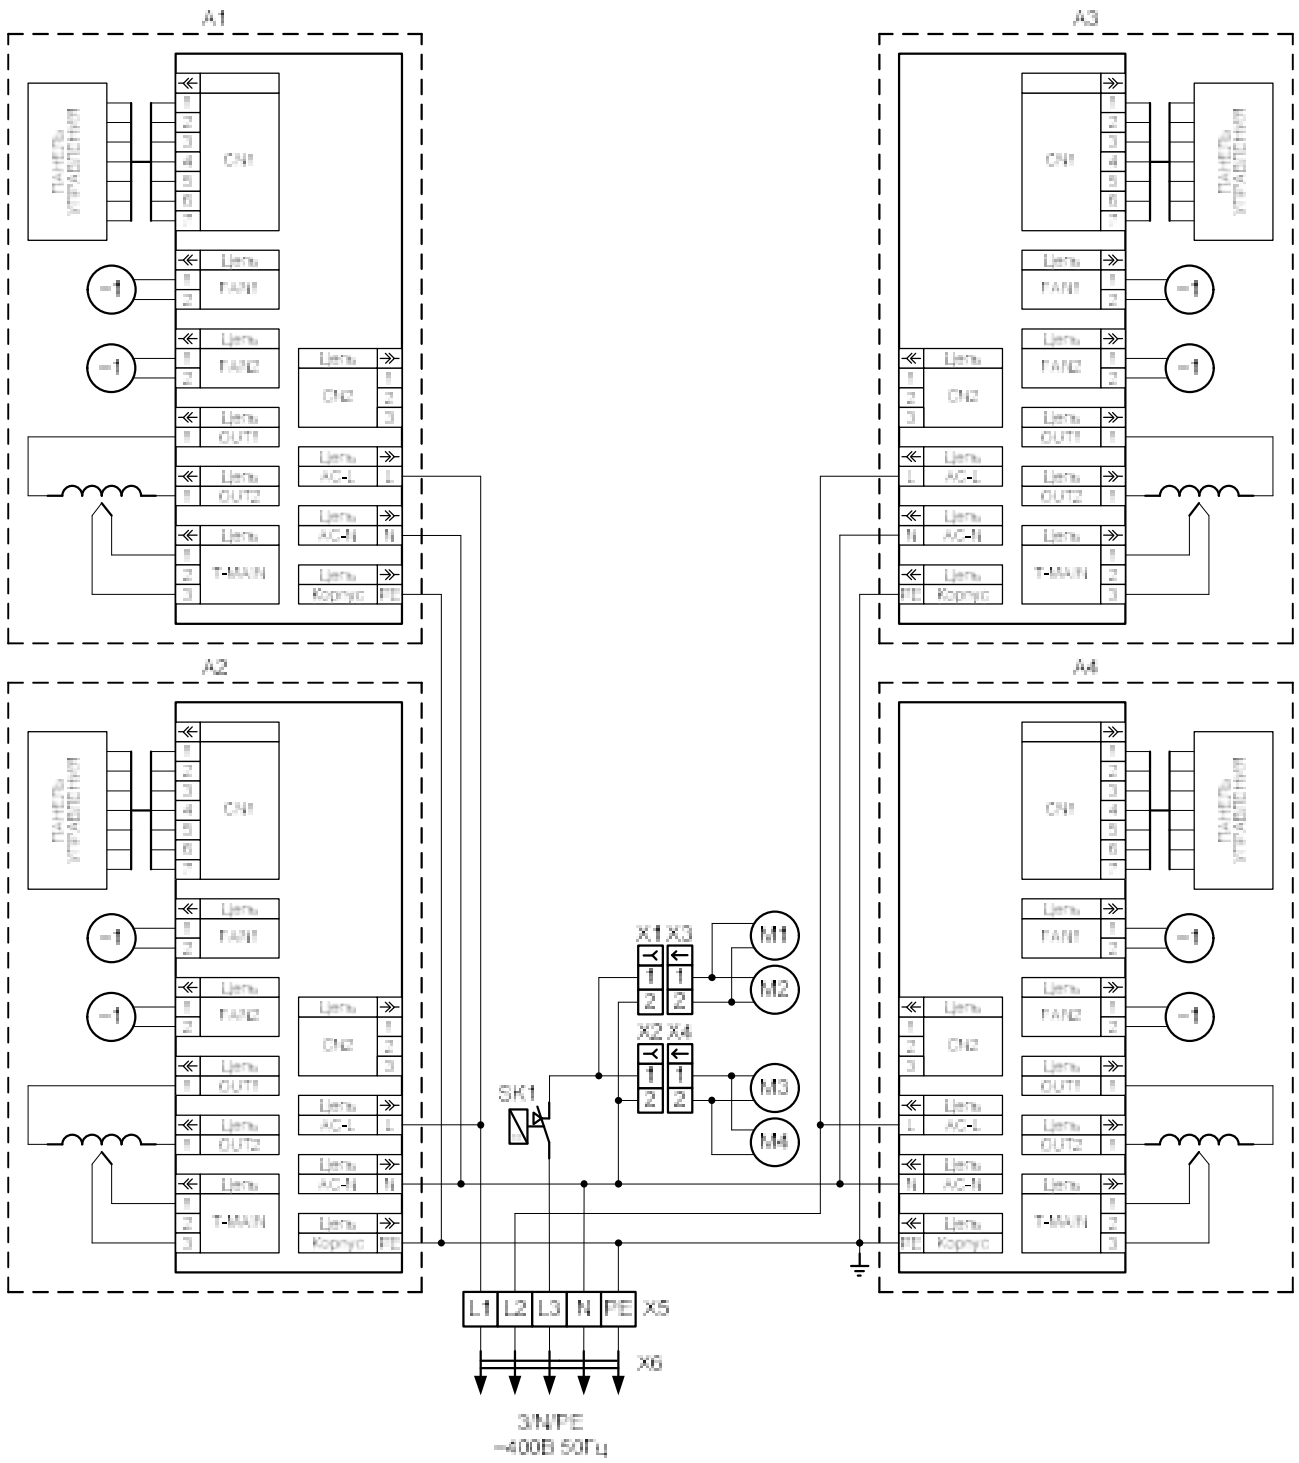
A1

ПАНЕЛЬ УПРАВЛЕНИЯ

1 2 3 4 5 6 7

CN1

Цепь 1 2 FAN1 ~1

Цепь 1 2 FAN2 ~1

Цепь 1 2 3 CN2

Цепь 1 OUT1

Цепь 1 OUT2

Цепь AC-L L

Цепь AC-N N

Цепь 1 2 3 T-MAIN

Цепь Корпус PE

A3

CN1

1 2 3 4 5 6 7

ПАНЕЛЬ УПРАВЛЕНИЯ

Цепь FAN1 1 2 ~1

Цепь FAN2 1 2 ~1

Цепь 1 2 3 CN2

Цепь OUT1 1

Цепь OUT2 1

L AC-L Цепь

N AC-N Цепь

Цепь T-MAIN 1 2 3

PE Корпус Цепь

A2

ПАНЕЛЬ УПРАВЛЕНИЯ

1 2 3 4 5 6 7

CN1

Цепь 1 2 FAN1 ~1

Цепь 1 2 FAN2 ~1

Цепь 1 2 3 CN2

Цепь 1 OUT1

Цепь 1 OUT2

Цепь AC-L L

Цепь AC-N N

Цепь 1 2 3 T-MAIN

Цепь Корпус PE

A4

CN1

1 2 3 4 5 6 7

ПАНЕЛЬ УПРАВЛЕНИЯ

Цепь FAN1 1 2 ~1

Цепь FAN2 1 2 ~1

Цепь 1 2 3 CN2

Цепь OUT1 1

Цепь OUT2 1

L AC-L Цепь

N AC-N Цепь

Цепь T-MAIN 1 2 3

PE Корпус Цепь

X1 X3
1 1
2 2
M1
M2

X2 X4
1 1
2 2
M3
M4

SK1

L1 L2 L3 N PE X5

X6

3/N/PE
~400В 50Гц